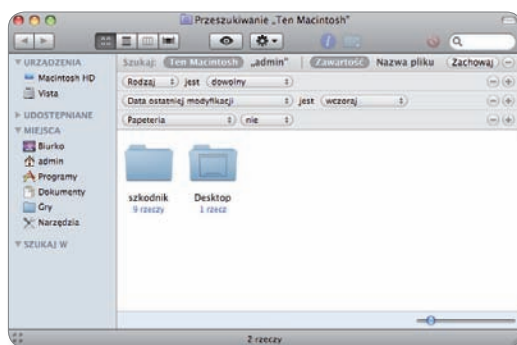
Przeszukiwanie „Ten Macintosh"

Szukaj: Ten Macintosh „admin" Zawartość Nazwa pliku Zachowaj

Rodzaj jest dowolny

Data ostatniej modyfikacji jest wczoraj

Papeteria nie

▼ URZĄDZENIA
Macintosh HD
Vista
▶ UDOSTĘPNIANE
▼ MIEJSCA
Biurko
admin
Programy
Dokumenty
Gry
Narzędzia
▼ SZUKAJ W

szkodnik
9 rzeczy

Desktop
1 rzecz

2 rzeczy